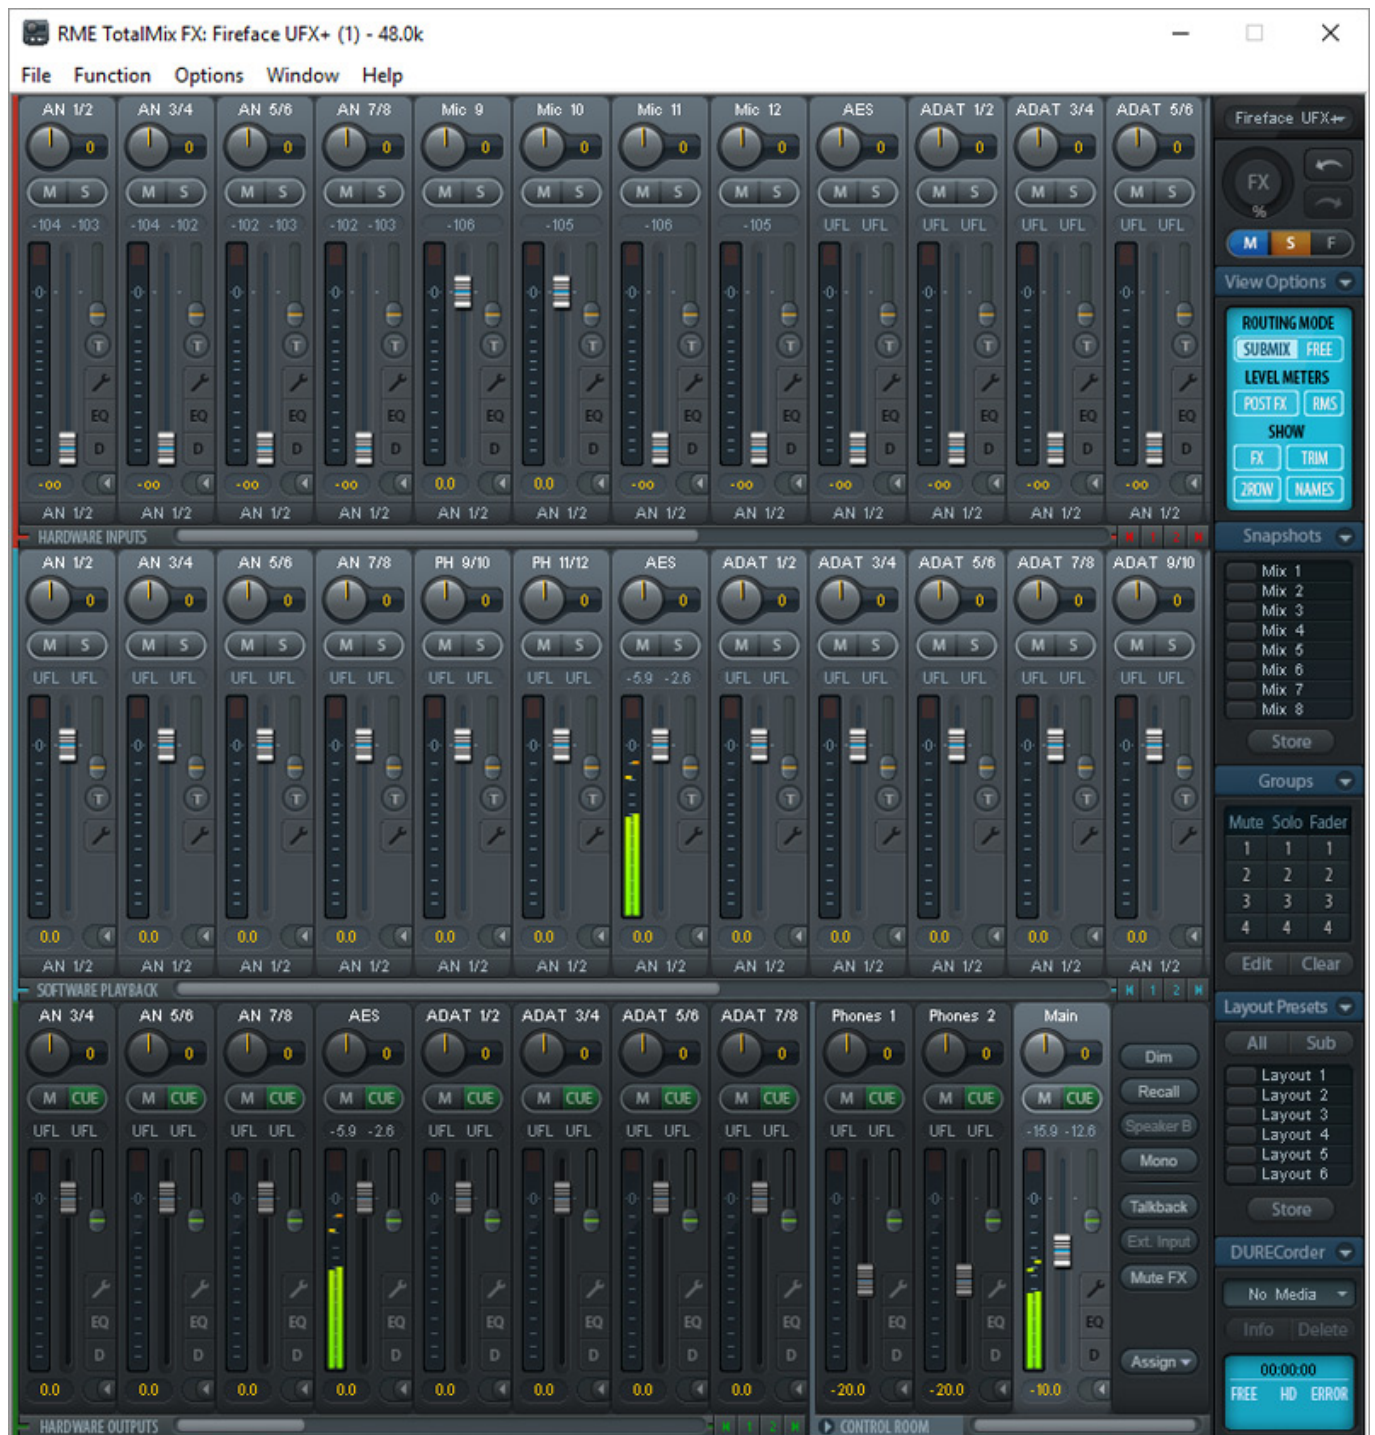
RME TotalMix FX: Fireface UFX+ (1) - 48.0k

File Function Options Window Help

AN 1/2 AN 3/4 AN 5/6 AN 7/8 Mic 9 Mic 10 Mic 11 Mic 12 AES ADAT 1/2 ADAT 3/4 ADAT 5/6

0 0 0 0 0 0 0 0 0 0 0 0

M S M S M S M S M S M S M S M S M S M S M S M S

-104 -103 -104 -102 -102 -103 -102 -103 -106 -105 -106 -105 UFL UFL UFL UFL UFL UFL UFL UFL

-oo -oo -oo -oo 0.0 0.0 -oo -oo -oo -oo -oo -oo

AN 1/2 AN 1/2 AN 1/2 AN 1/2 AN 1/2 AN 1/2 AN 1/2 AN 1/2 AN 1/2 AN 1/2 AN 1/2 AN 1/2

HARDWARE INPUTS

AN 1/2 AN 3/4 AN 5/6 AN 7/8 PH 9/10 PH 11/12 AES ADAT 1/2 ADAT 3/4 ADAT 5/6 ADAT 7/8 ADAT 9/10

UFL UFL UFL UFL UFL UFL UFL UFL UFL UFL UFL UFL -5.9 -2.6 UFL UFL UFL UFL UFL UFL UFL UFL UFL UFL

0.0 0.0 0.0 0.0 0.0 0.0 0.0 0.0 0.0 0.0 0.0 0.0

AN 1/2 AN 1/2 AN 1/2 AN 1/2 AN 1/2 AN 1/2 AN 1/2 AN 1/2 AN 1/2 AN 1/2 AN 1/2 AN 1/2

SOFTWARE PLAYBACK

AN 3/4 AN 5/6 AN 7/8 AES ADAT 1/2 ADAT 3/4 ADAT 5/6 ADAT 7/8 Phones 1 Phones 2 Main

M CUE

UFL UFL UFL UFL UFL UFL -5.9 -2.6 UFL UFL UFL UFL UFL UFL UFL UFL UFL UFL UFL UFL -15.9 -12.6

0.0 0.0 0.0 0.0 0.0 0.0 0.0 0.0 -20.0 -20.0 -10.0

Dim Recall Speaker B Mono Talkback Ext. Input Mute FX Assign

HARDWARE OUTPUTS CONTROL ROOM

Fireface UFX+
FX
M S F
View Options
ROUTING MODE
SUBMIX FREE
LEVEL METERS
POST FX RMS
SHOW
FX TRIM
2ROW NAMES
Snapshots
Mix 1
Mix 2
Mix 3
Mix 4
Mix 5
Mix 6
Mix 7
Mix 8
Store
Groups
Mute Solo Fader
1 1 1
2 2 2
3 3 3
4 4 4
Edit Clear
Layout Presets
All Sub
Layout 1
Layout 2
Layout 3
Layout 4
Layout 5
Layout 6
Store
DURECorder
No Media
Info Delete
00:00:00
FREE HD ERROR